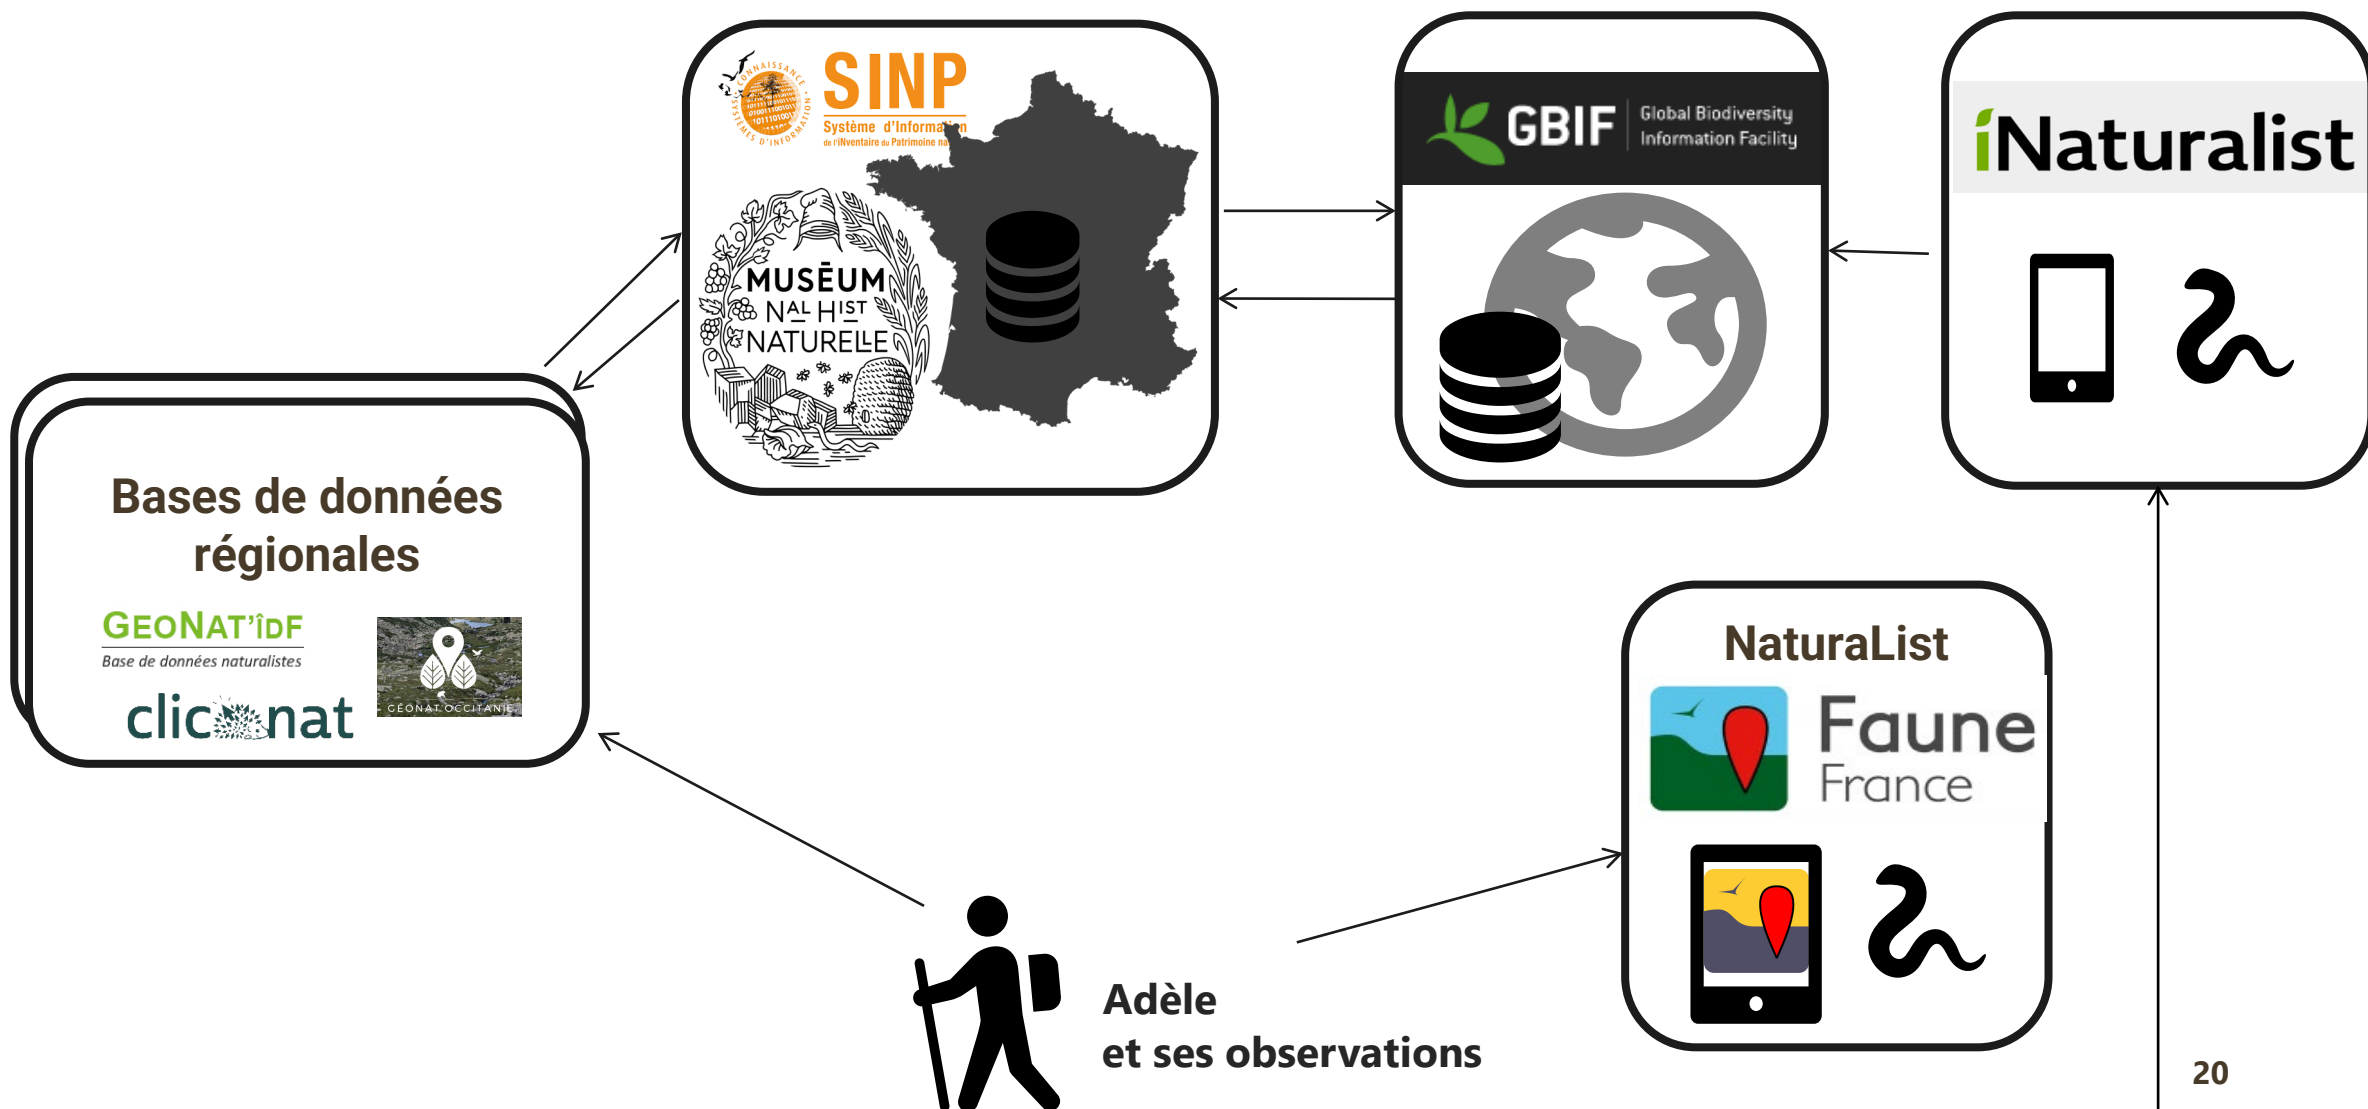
SINP
Système d'Informa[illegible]n
de l'INventaire du Patrimoine na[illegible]

MUSÉUM
NAL HIST
NATURELLE

GBIF Global Biodiversity Information Facility

iNaturalist

Bases de données régionales

GEONAT'ÎDF
Base de données naturalistes

clicnat

GÉONAT OCCITANIE

NaturaList

Faune France

Adèle
et ses observations

20